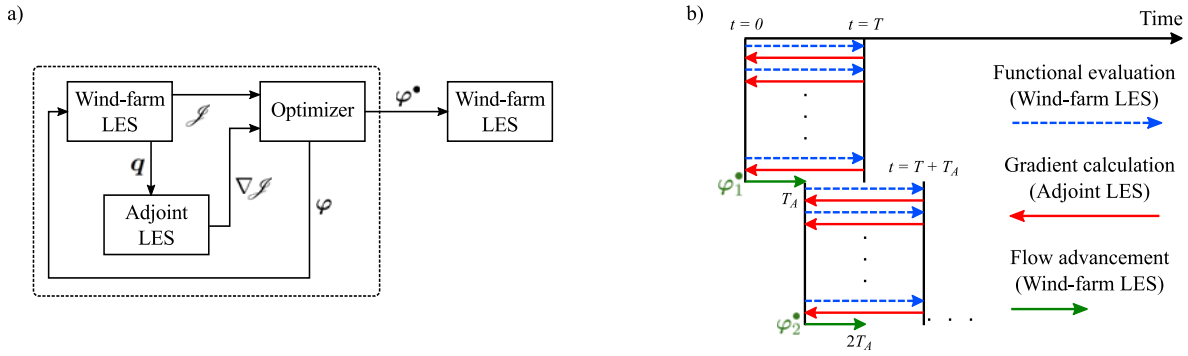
a)

Wind-farm LES

$\mathscr{J}$

Optimizer

$\boldsymbol{\varphi}^{\bullet}$

Wind-farm LES

$\boldsymbol{q}$

$\nabla\mathscr{J}$

Adjoint LES

$\boldsymbol{\varphi}$

b)

$t = 0$

$t = T$

Time

Functional evaluation (Wind-farm LES)

$t = T + T_A$

Gradient calculation (Adjoint LES)

$\boldsymbol{\varphi}_1^{\bullet}$

$T_A$

Flow advancement (Wind-farm LES)

$\boldsymbol{\varphi}_2^{\bullet}$

$2T_A$